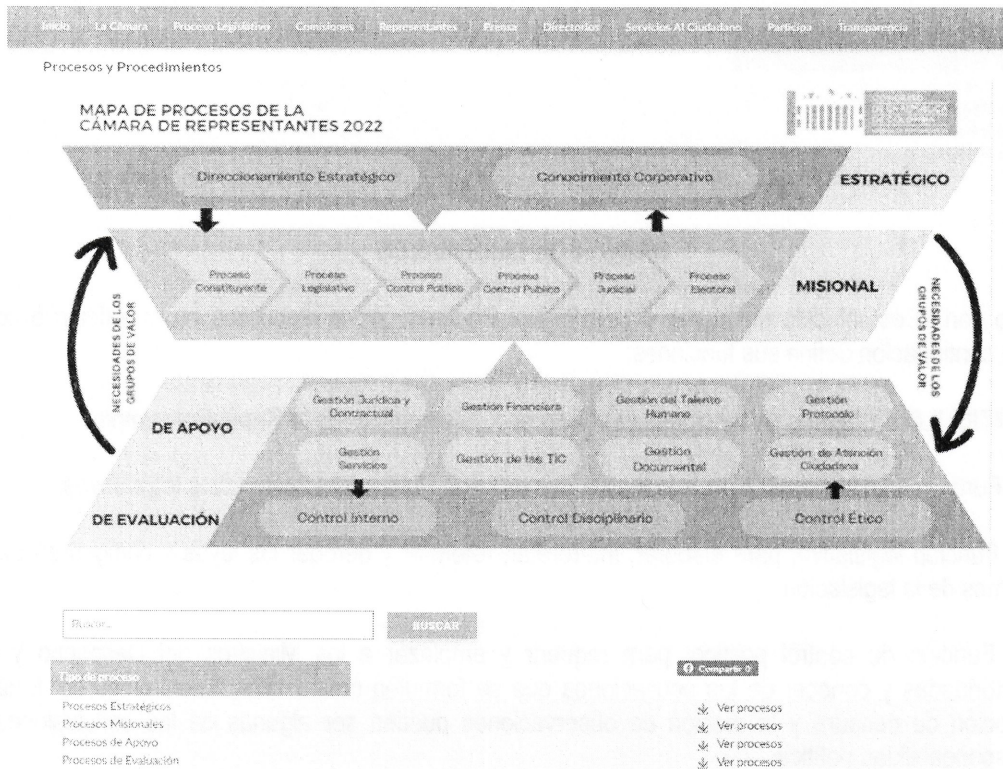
Inicio | La Cámara | Proceso Legislativo | Comisiones | Representantes | Prensa | Directorio | Servicios Al Ciudadano | Participa | Transparencia

Procesos y Procedimientos

MAPA DE PROCESOS DE LA CÁMARA DE REPRESENTANTES 2022

Direccionamiento Estratégico

Conocimiento Corporativo

ESTRATÉGICO

Proceso Constituyente

Proceso Legislativo

Proceso Control Político

Proceso Control Público

Proceso Judicial

Proceso Electoral

MISIONAL

NECESIDADES DE LOS GRUPOS DE VALOR

NECESIDADES DE LOS GRUPOS DE VALOR

Gestión Jurídica y Contractual

Gestión Financiera

Gestión del Talento Humano

Gestión Protocolo

DE APOYO

Gestión Servicios

Gestión de las TIC

Gestión Documental

Gestión de Atención Ciudadana

DE EVALUACIÓN

Control Interno

Control Disciplinario

Control Ético

Buscar...

BUSCAR

Tipo de proceso

Compartir 0

Procesos Estratégicos

Ver procesos

Procesos Misionales

Ver procesos

Procesos de Apoyo

Ver procesos

Procesos de Evaluación

Ver procesos